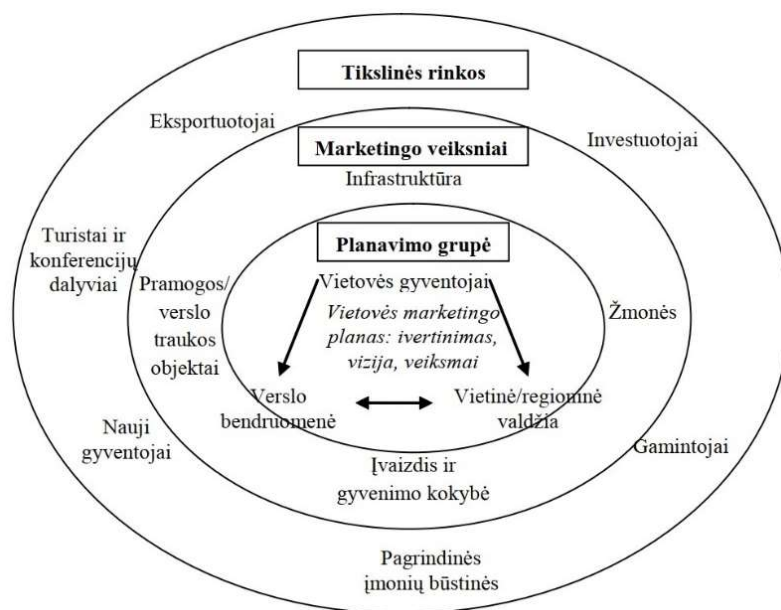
Tikslinės rinkos

Eksportuotojai

Investuotojai

Marketingo veiksniai

Infrastruktūra

Turistai ir konferencijų dalyviai

Planavimo grupė

Pramogos/ verslo traukos objektai

Vietovės gyventojai

Vietovės marketingo planas: įvertinimas, vizija, veiksmai

Žmonės

Verslo bendruomenė

Vietinė/regioninė valdžia

Nauji gyventojai

Gamintojai

Įvaizdis ir gyvenimo kokybė

Pagrindinės įmonių būstinės